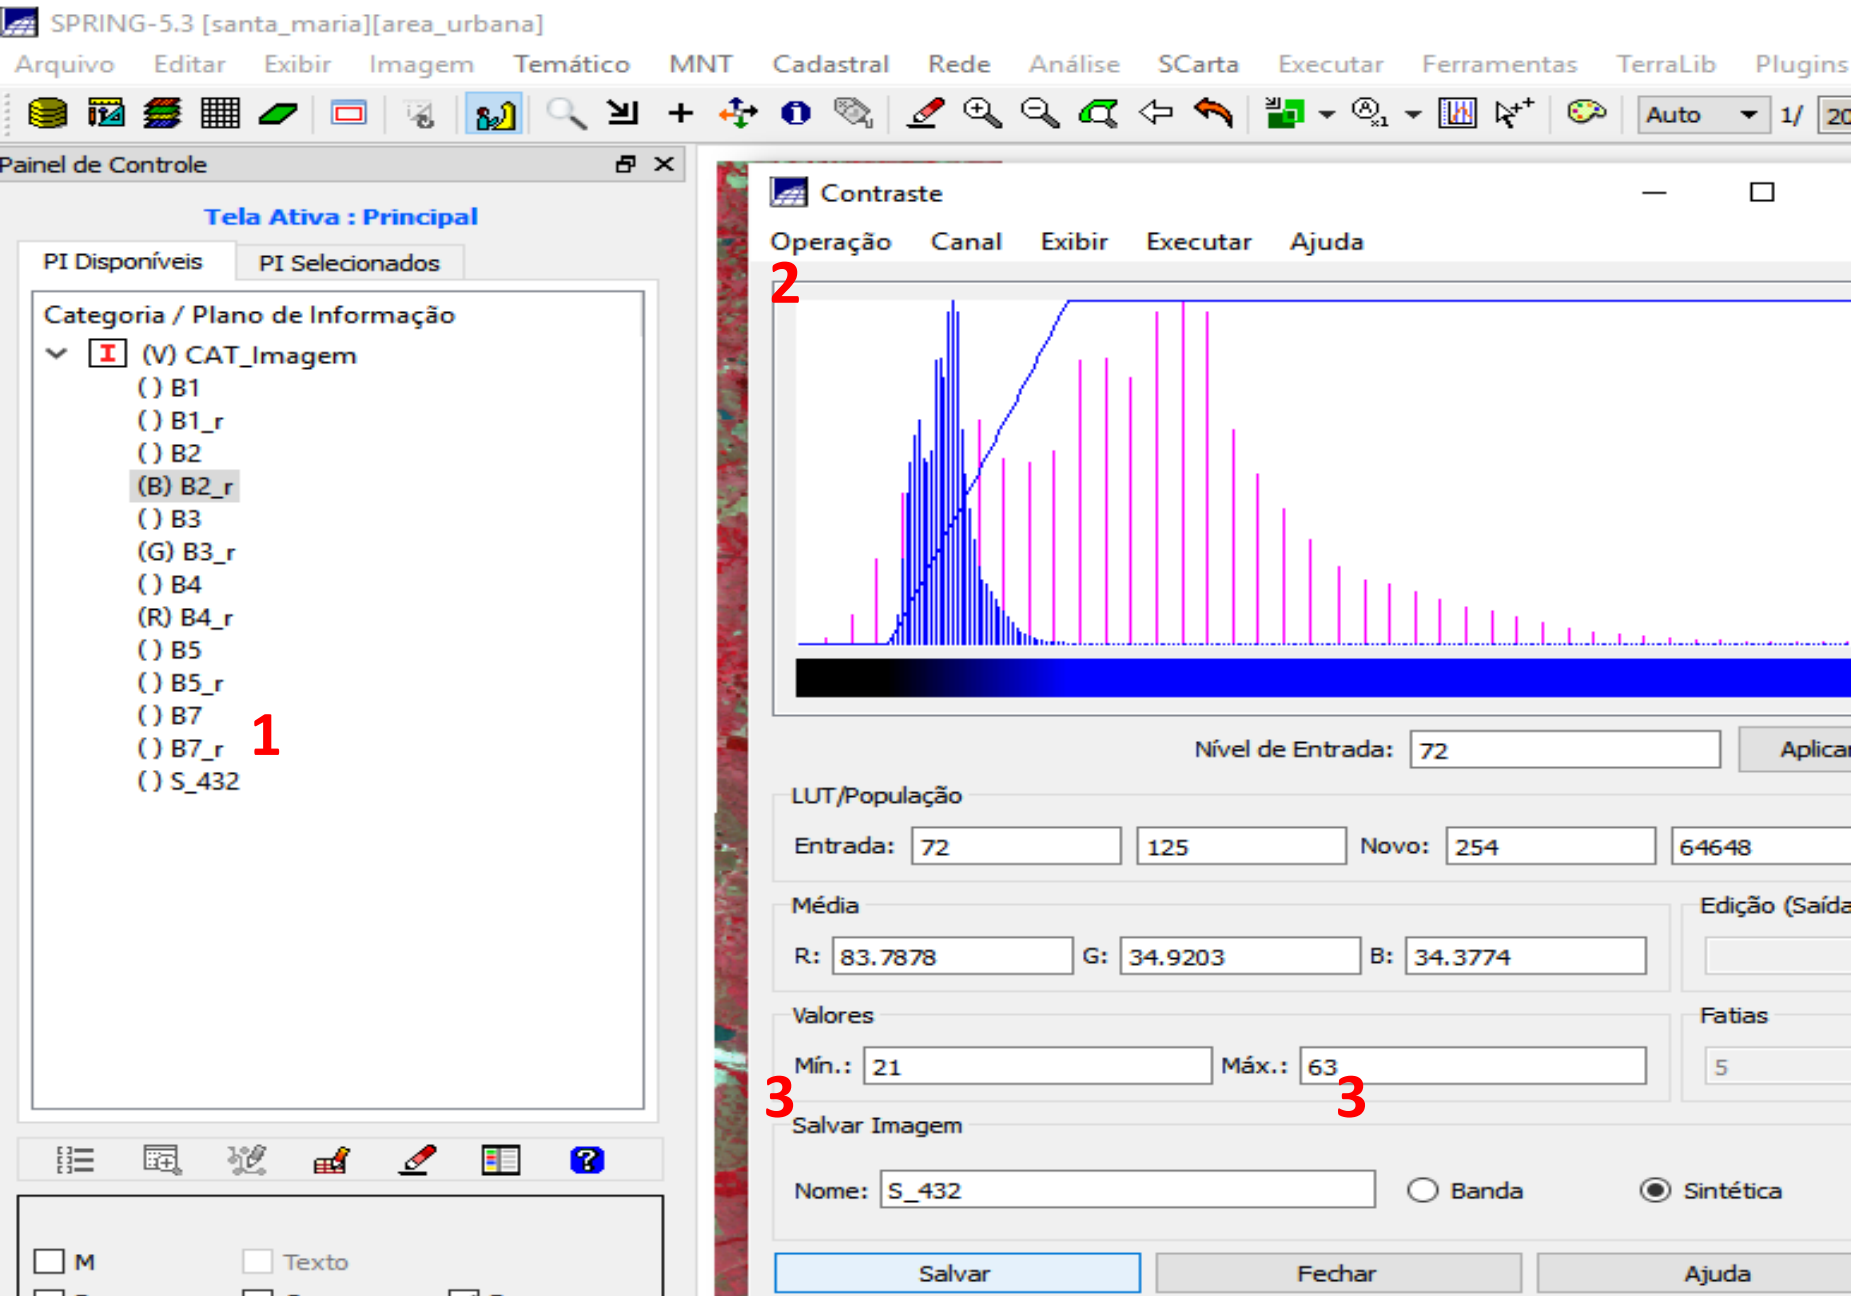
SPRING-5.3 [santa_maria][area_urbana]

Arquivo Editar Exibir Imagem Temático MNT Cadastral Rede Análise SCarta Executar Ferramentas TerraLib Plugins

Auto 1/ 20

Painel de Controle

Tela Ativa : Principal

PI Disponíveis PI Selecionados

Categoria / Plano de Informação
(V) CAT_Imagem
( ) B1
( ) B1_r
( ) B2
(B) B2_r
( ) B3
(G) B3_r
( ) B4
(R) B4_r
( ) B5
( ) B5_r
( ) B7
( ) B7_r
( ) S_432

1

M Texto

Contraste

Operação Canal Exibir Executar Ajuda

2

Nível de Entrada: 72 Aplicar

LUT/População
Entrada: 72 125 Novo: 254 64648

Média
R: 83.7878 G: 34.9203 B: 34.3774

Edição (Saída

Valores
Mín.: 21 Máx.: 63

Fatias
5

3 3

Salvar Imagem
Nome: S_432 Banda Sintética

Salvar Fechar Ajuda